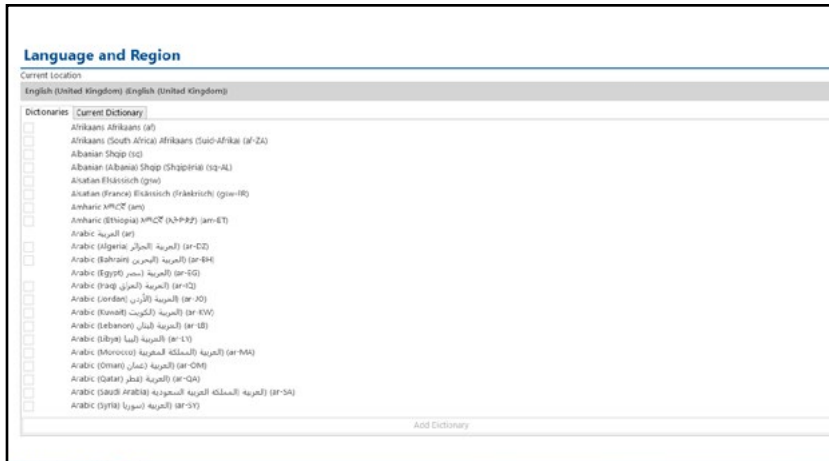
Language and Region

Current location

English (United Kingdom) (English (United Kingdom))

Dictionaries | Current Dictionary

Afrikaans Afrikaans (af)
Afrikaans (South Africa) Afrikaans (Suid-Afrika) (af-ZA)
Albanian Shqip (sq)
Albanian (Albania) Shqip (Shqipëria) (sq-AL)
Alsatian Elsässisch (gsw)
Alsatian (France) Elsässisch (Frànkrisch) (gsw-FR)
Amharic አማርኛ (am)
Amharic (Ethiopia) አማርኛ (ኢትዮጵያ) (am-ET)
Arabic العربية (ar)
Arabic (Algeria) العربية (الجزائر) (ar-DZ)
Arabic (Bahrain) العربية (البحرين) (ar-BH)
Arabic (Egypt) العربية (مصر) (ar-EG)
Arabic (Iraq) العربية (العراق) (ar-IQ)
Arabic (Jordan) العربية (الأردن) (ar-JO)
Arabic (Kuwait) العربية (الكويت) (ar-KW)
Arabic (Lebanon) العربية (لبنان) (ar-LB)
Arabic (Libya) العربية (ليبيا) (ar-LY)
Arabic (Morocco) العربية (المملكة المغربية) (ar-MA)
Arabic (Oman) العربية (عمان) (ar-OM)
Arabic (Qatar) العربية (قطر) (ar-QA)
Arabic (Saudi Arabia) العربية (المملكة العربية السعودية) (ar-SA)
Arabic (Syria) العربية (سوريا) (ar-SY)

Add Dictionary